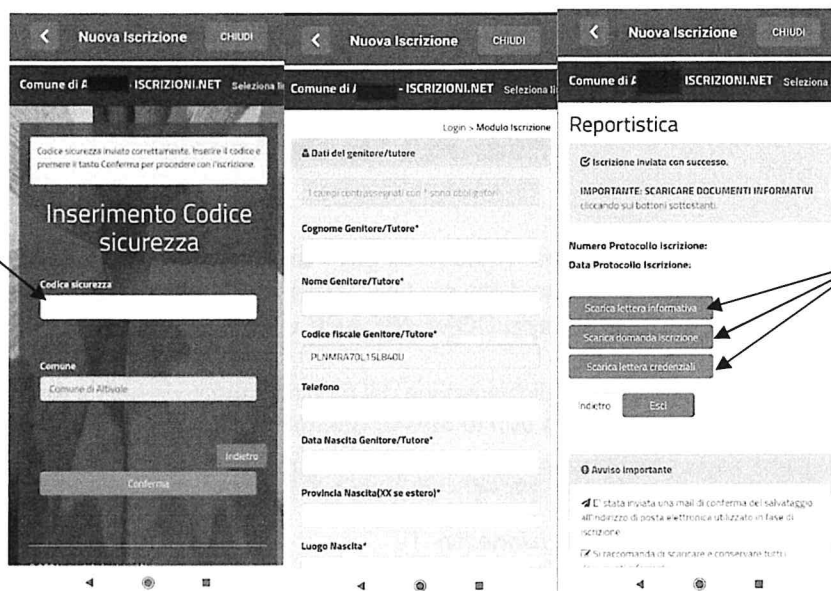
Nuova Iscrizione CHIUDI

Comune di A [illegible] ISCRIZIONI.NET Seleziona li

Codice sicurezza inviato correttamente. Inserire il codice e premere il tasto Conferma per procedere con l'iscrizione.

Inserimento Codice sicurezza

Codice sicurezza

Comune

Comune di Albivole

Indietro

Conferma

Nuova Iscrizione CHIUDI

Comune di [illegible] - ISCRIZIONI.NET Seleziona li

Login > Modulo Iscrizione

Dati del genitore/tutore

I campi contrassegnati con * sono obbligatori

Cognome Genitore/Tutore*

Nome Genitore/Tutore*

Codice fiscale Genitore/Tutore*

PLNMRA70L15L840U

Telefono

Data Nascita Genitore/Tutore*

Provincia Nascita(XX se estero)*

Luogo Nascita*

Nuova Iscrizione CHIUDI

Comune di A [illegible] ISCRIZIONI.NET Seleziona

Reportistica

Iscrizione inviata con successo.

IMPORTANTE: SCARICARE DOCUMENTI INFORMATIVI cliccando sui bottoni sottostanti.

Numero Protocollo Iscrizione:

Data Protocollo Iscrizione:

Scarica lettera informativa

Scarica domanda iscrizione

Scarica lettera credenziali

Indietro Esci

Avviso importante

E' stata inviata una mail di conferma del salvataggio all'indirizzo di posta elettronica utilizzato in fase di iscrizione

Si raccomanda di scaricare e conservare tutti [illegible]